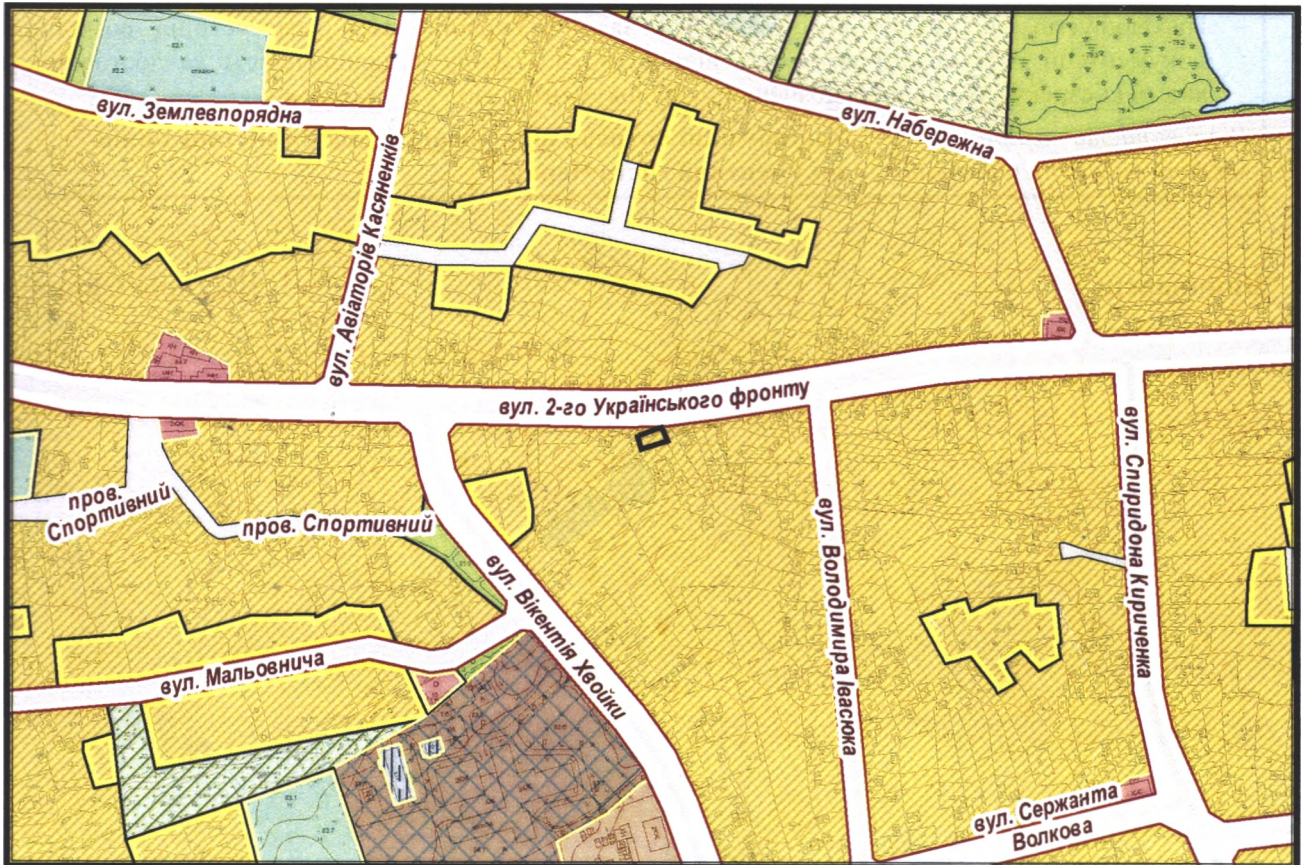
вул. Землевпорядна

вул. Авіаторів Касяненків

вул. Набережна

вул. 2-го Українського фронту

пров. Спортивний

пров. Спортивний

вул. Вікентія Хвойки

вул. Володимира Івасюка

вул. Спиридона Кириченка

вул. Мальовнича

вул. Сержанта Волкова